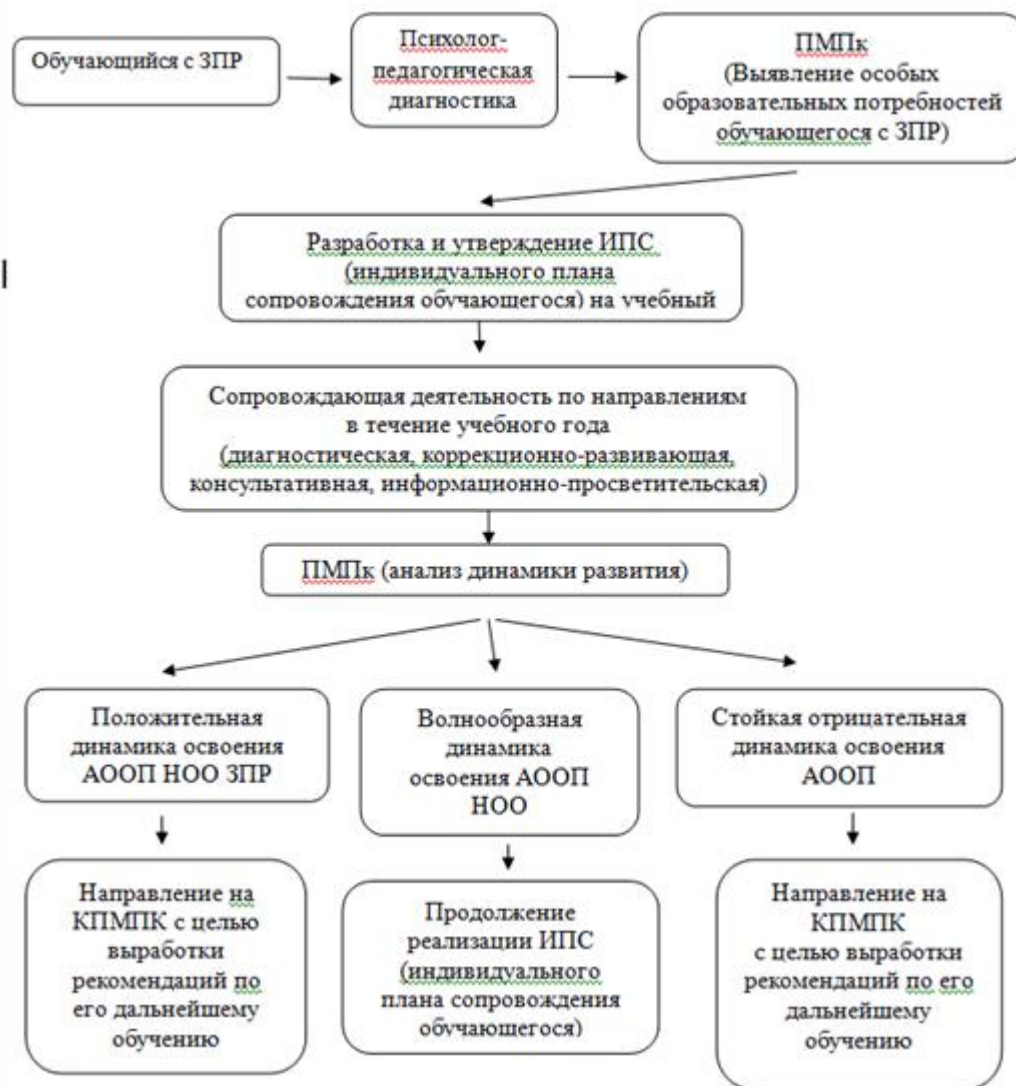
Обучающийся с ЗПР

Психолог-педагогическая диагностика

ПМПк
(Выявление особых образовательных потребностей обучающегося с ЗПР)

Разработка и утверждение ИПС (индивидуального плана сопровождения обучающегося) на учебный

Сопровождающая деятельность по направлениям в течение учебного года (диагностическая, коррекционно-развивающая, консультативная, информационно-просветительская)

ПМПк (анализ динамики развития)

Положительная динамика освоения АООП НОО ЗПР

Волнообразная динамика освоения АООП НОО

Стойкая отрицательная динамика освоения АООП

Направление на КПМПК с целью выработки рекомендаций по его дальнейшему обучению

Продолжение реализации ИПС (индивидуального плана сопровождения обучающегося)

Направление на КПМПК с целью выработки рекомендаций по его дальнейшему обучению